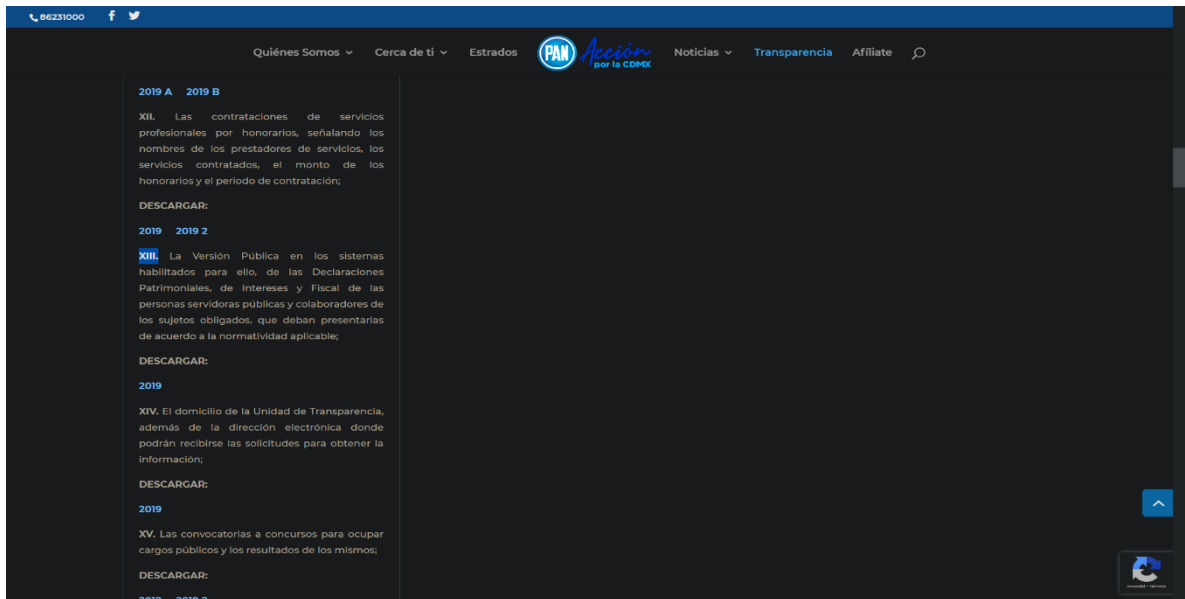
86231000

Quiénes Somos Cerca de ti Estrados PAN Acción por la CDMX Noticias Transparencia Afíliate

2019 A 2019 B

XII. Las contrataciones de servicios profesionales por honorarios, señalando los nombres de los prestadores de servicios, los servicios contratados, el monto de los honorarios y el periodo de contratación;

DESCARGAR:

2019 2019 2

XIII. La Versión Pública en los sistemas habilitados para ello, de las Declaraciones Patrimoniales, de Intereses y Fiscal de las personas servidoras públicas y colaboradores de los sujetos obligados, que deban presentarlas de acuerdo a la normatividad aplicable;

DESCARGAR:

2019

XIV. El domicilio de la Unidad de Transparencia, además de la dirección electrónica donde podrán recibirse las solicitudes para obtener la información;

DESCARGAR:

2019

XV. Las convocatorias a concursos para ocupar cargos públicos y los resultados de los mismos;

DESCARGAR:

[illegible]